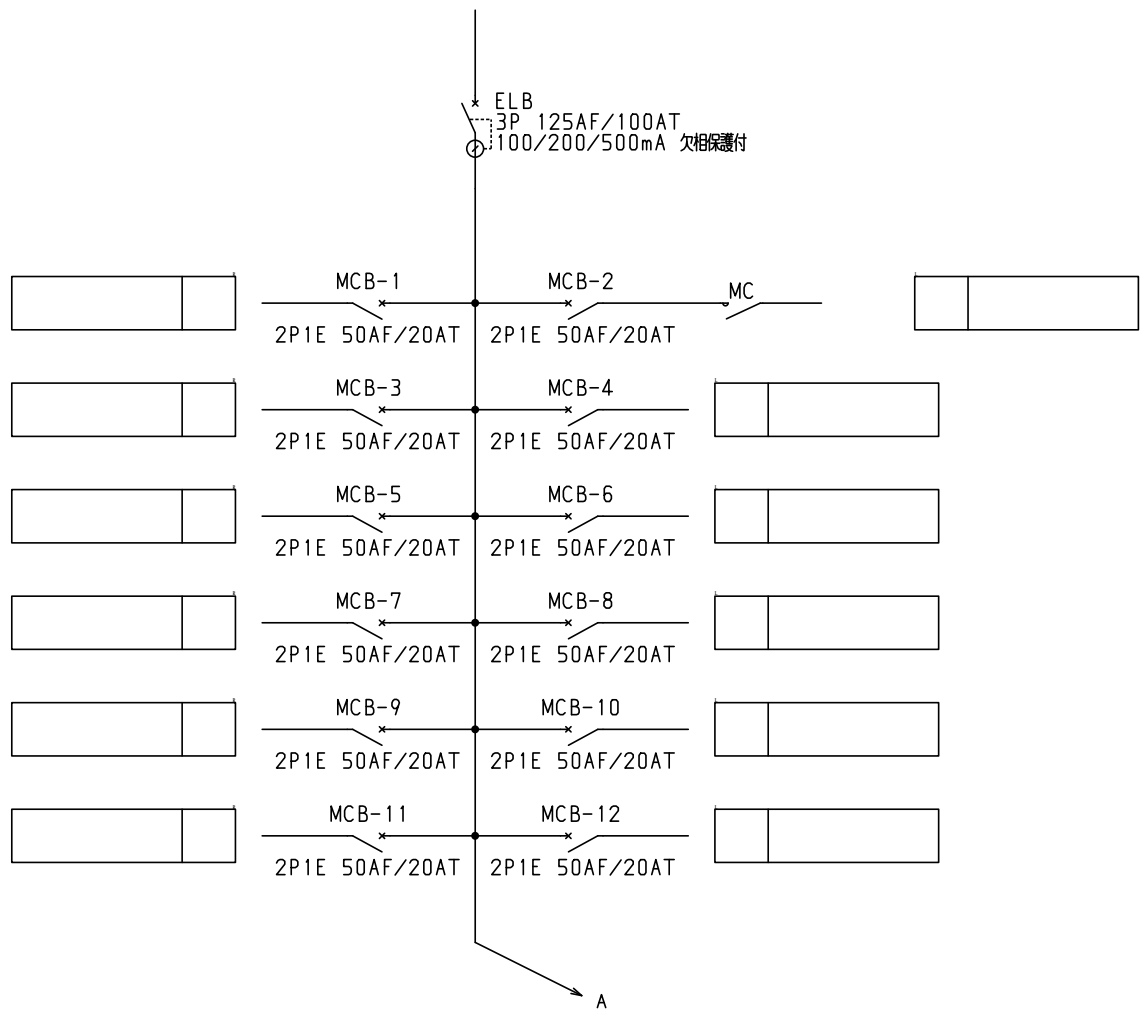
ELB
3P 125AF/100AT
100/200/500mA 欠相保護付

MCB-1
2P1E 50AF/20AT

MCB-2
2P1E 50AF/20AT

MC

MCB-3
2P1E 50AF/20AT

MCB-4
2P1E 50AF/20AT

MCB-5
2P1E 50AF/20AT

MCB-6
2P1E 50AF/20AT

MCB-7
2P1E 50AF/20AT

MCB-8
2P1E 50AF/20AT

MCB-9
2P1E 50AF/20AT

MCB-10
2P1E 50AF/20AT

MCB-11
2P1E 50AF/20AT

MCB-12
2P1E 50AF/20AT

A